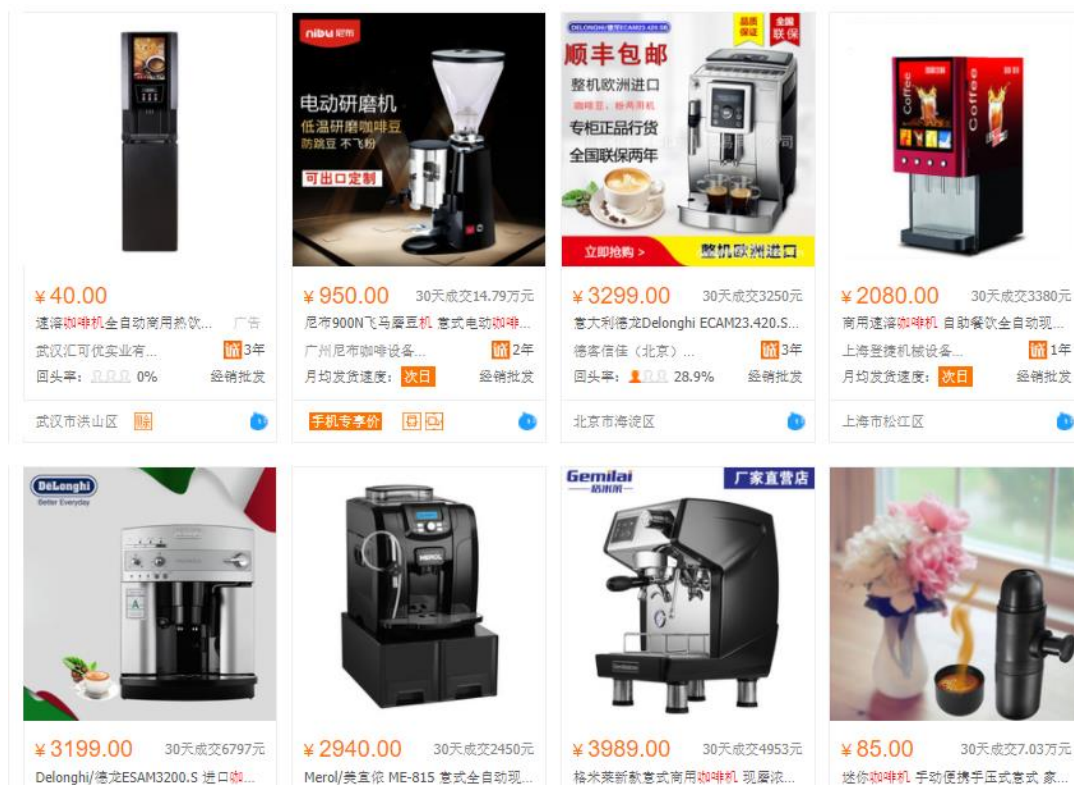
¥40.00
速溶咖啡机全自动商用热饮... 广告
武汉汇可优实业有... 3年
回头率: 0%
经销批发
武汉市洪山区

nibu 尼布
电动研磨机
低温研磨咖啡豆
防跳豆 不飞粉
可出口定制
¥950.00 30天成交14.79万元
尼布900N飞马磨豆机 意式电动咖啡...
广州尼布咖啡设备... 2年
月均发货速度: 次日
经销批发
手机专享价

DELONGHI/德龙 ECAM23.420.SB
品质保证
全国联保
顺丰包邮
整机欧洲进口
专柜正品行货
全国联保两年
立即抢购 >
整机欧洲进口
¥3299.00 30天成交3250元
意大利德龙Delonghi ECAM23.420.S...
德客信佳（北京）... 3年
回头率: 28.9%
经销批发
北京市海淀区

Coffee
Coffee
¥2080.00 30天成交3380元
商用速溶咖啡机 自助餐饮全自动现...
上海登捷机械设备... 1年
月均发货速度: 次日
经销批发
上海市松江区

DeLonghi
Better Everyday
¥3199.00 30天成交6797元
Delonghi/德龙ESAM3200.S 进口咖...

MEROL
¥2940.00 30天成交2450元
Merol/美宜侬 ME-815 意式全自动现...

Gemilai 格米莱
厂家直营店
¥3989.00 30天成交4953元
格米莱新款意式商用咖啡机 现磨浓...

¥85.00 30天成交7.03万元
迷你咖啡机 手动便携手压式意式 家...